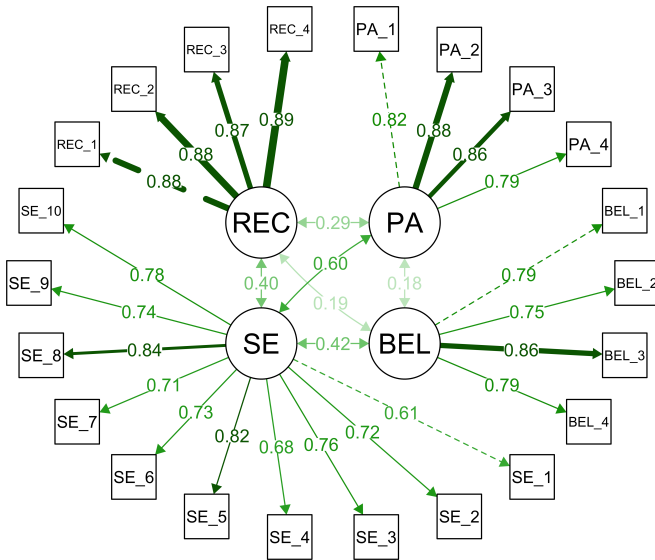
REC_4
PA_1
REC_3
PA_2
REC_2
PA_3
0.87
0.89
0.82
0.88
REC_1
0.88
0.86
PA_4
0.88
0.79
SE_10
BEL_1
REC
0.29
PA
0.78
0.60
0.79
SE_9
0.40
0.18
BEL_2
0.74
0.19
0.75
SE_8
0.84
SE
0.42
BEL
0.86
BEL_3
0.71
0.79
SE_7
0.73
0.61
BEL_4
0.82
0.72
0.68
0.76
SE_6
SE_1
SE_5
SE_4
SE_3
SE_2